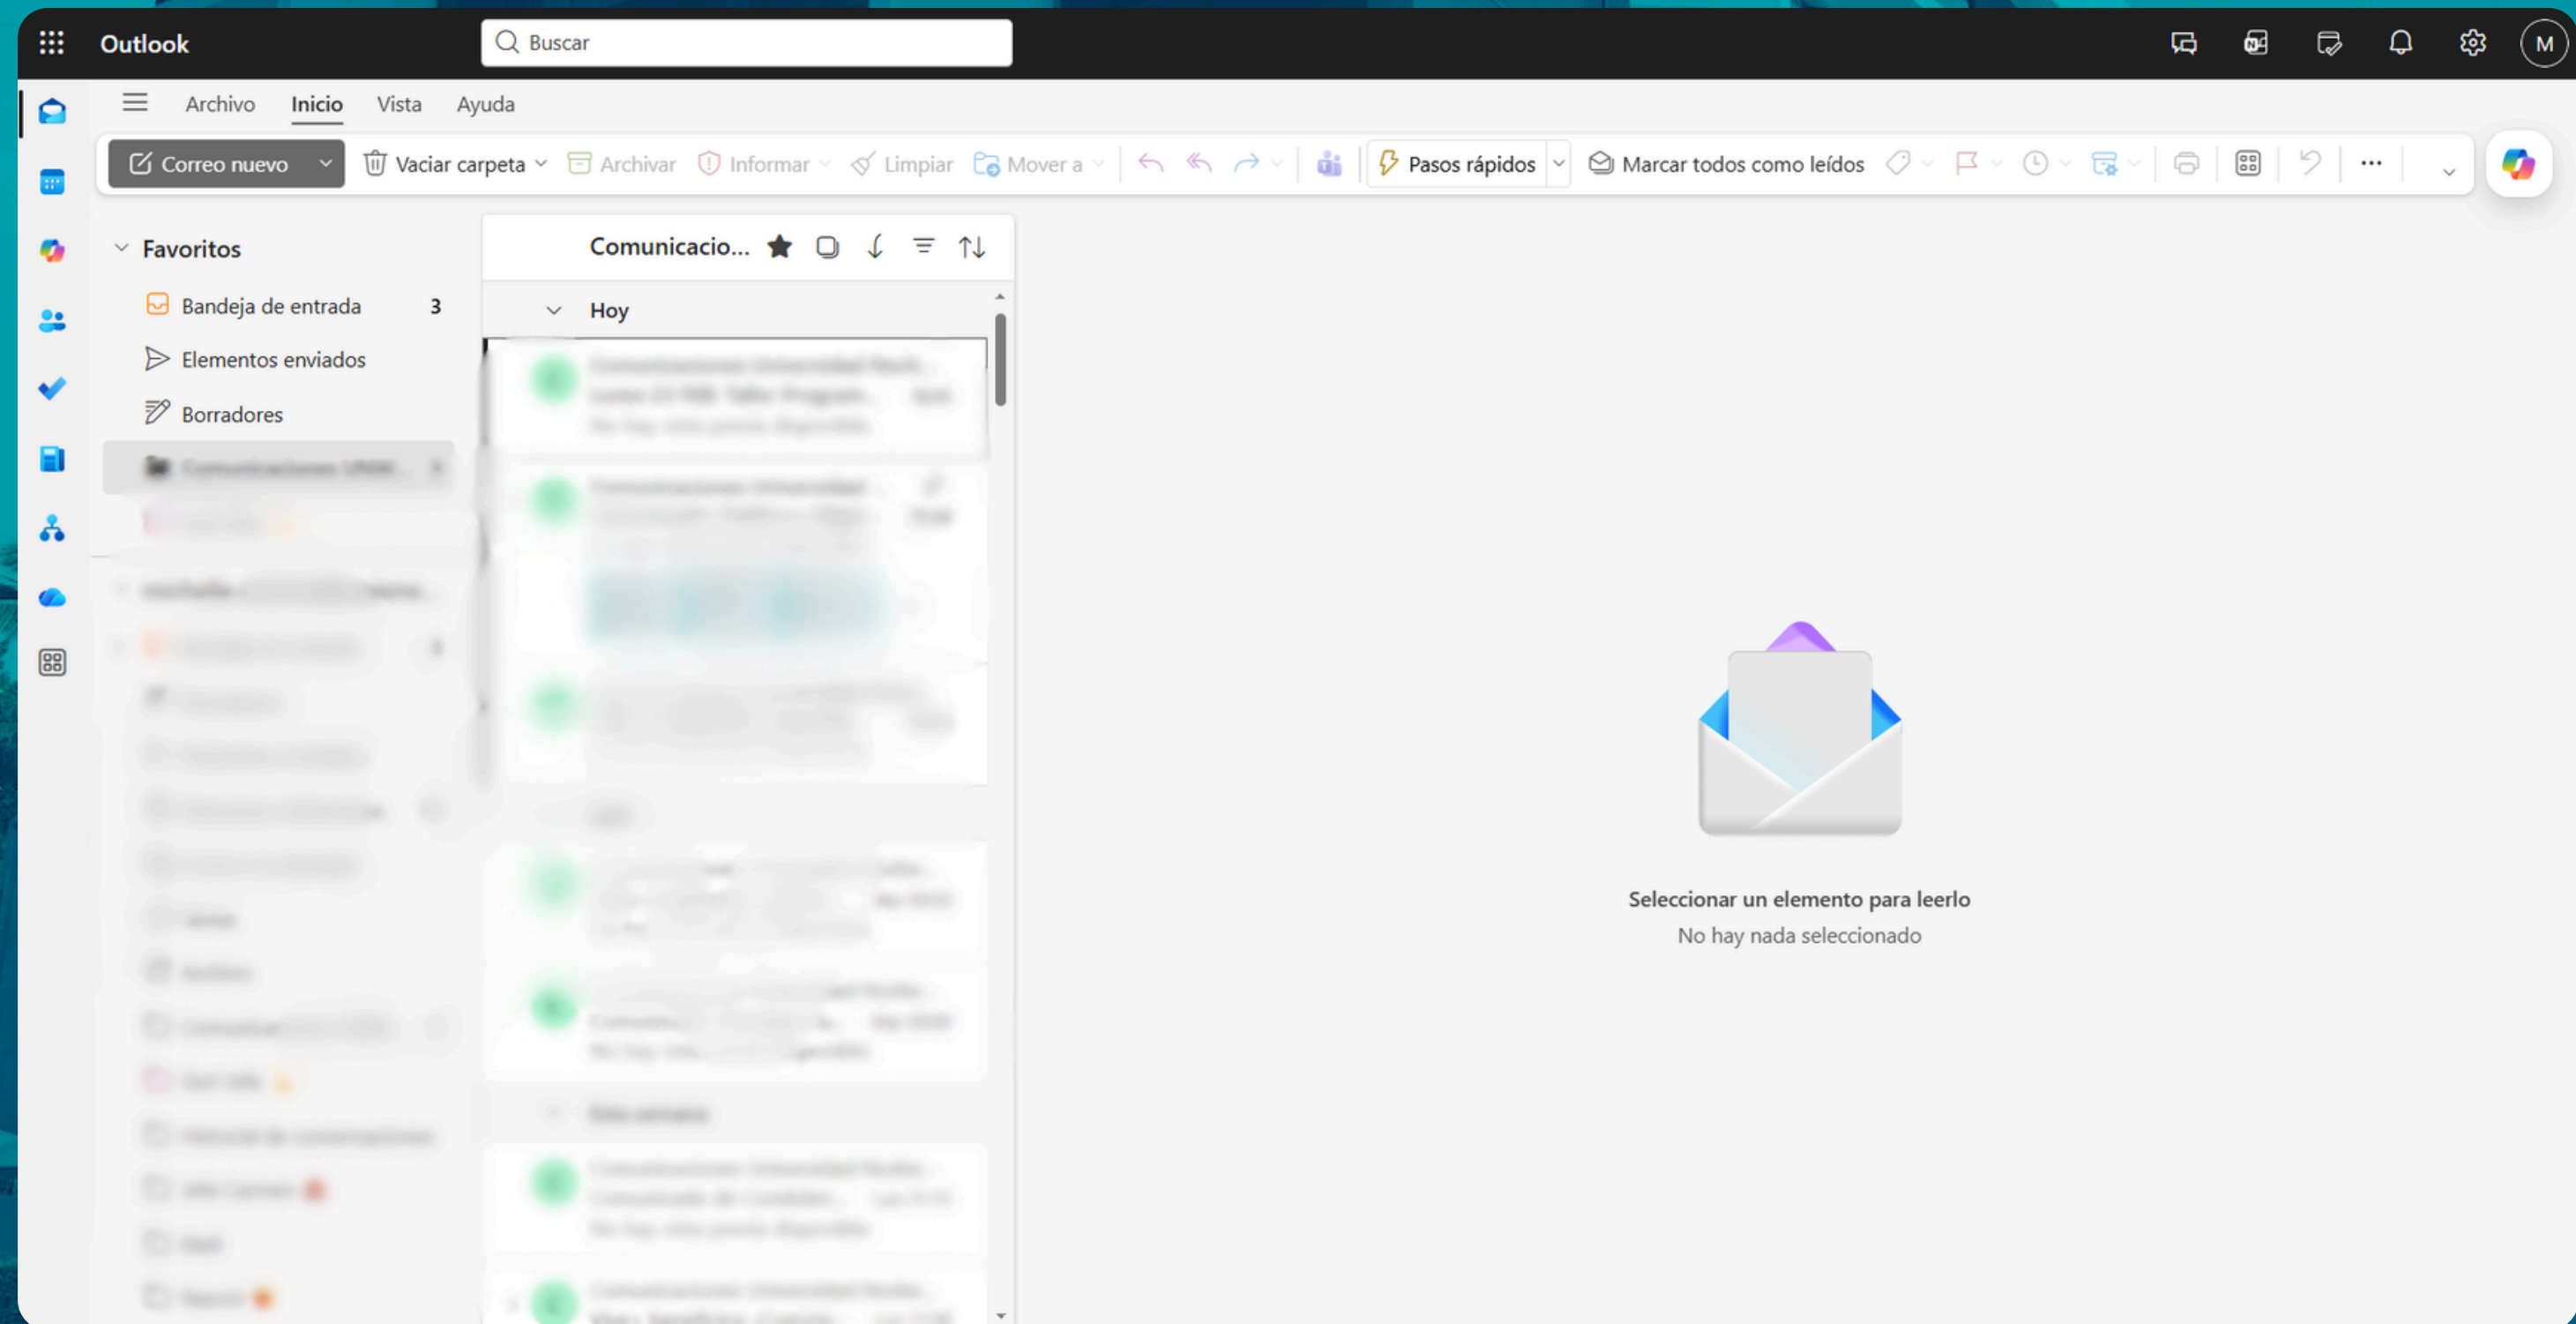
Outlook

Buscar

M

Archivo Inicio Vista Ayuda

Correo nuevo

Vaciar carpeta

Archivar

Informar

Limpiar

Mover a

Pasos rápidos

Marcar todos como leídos

Favoritos

Bandeja de entrada 3

Elementos enviados

Borradores

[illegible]

Comunicacio...

Hoy

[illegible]

Seleccionar un elemento para leerlo

No hay nada seleccionado